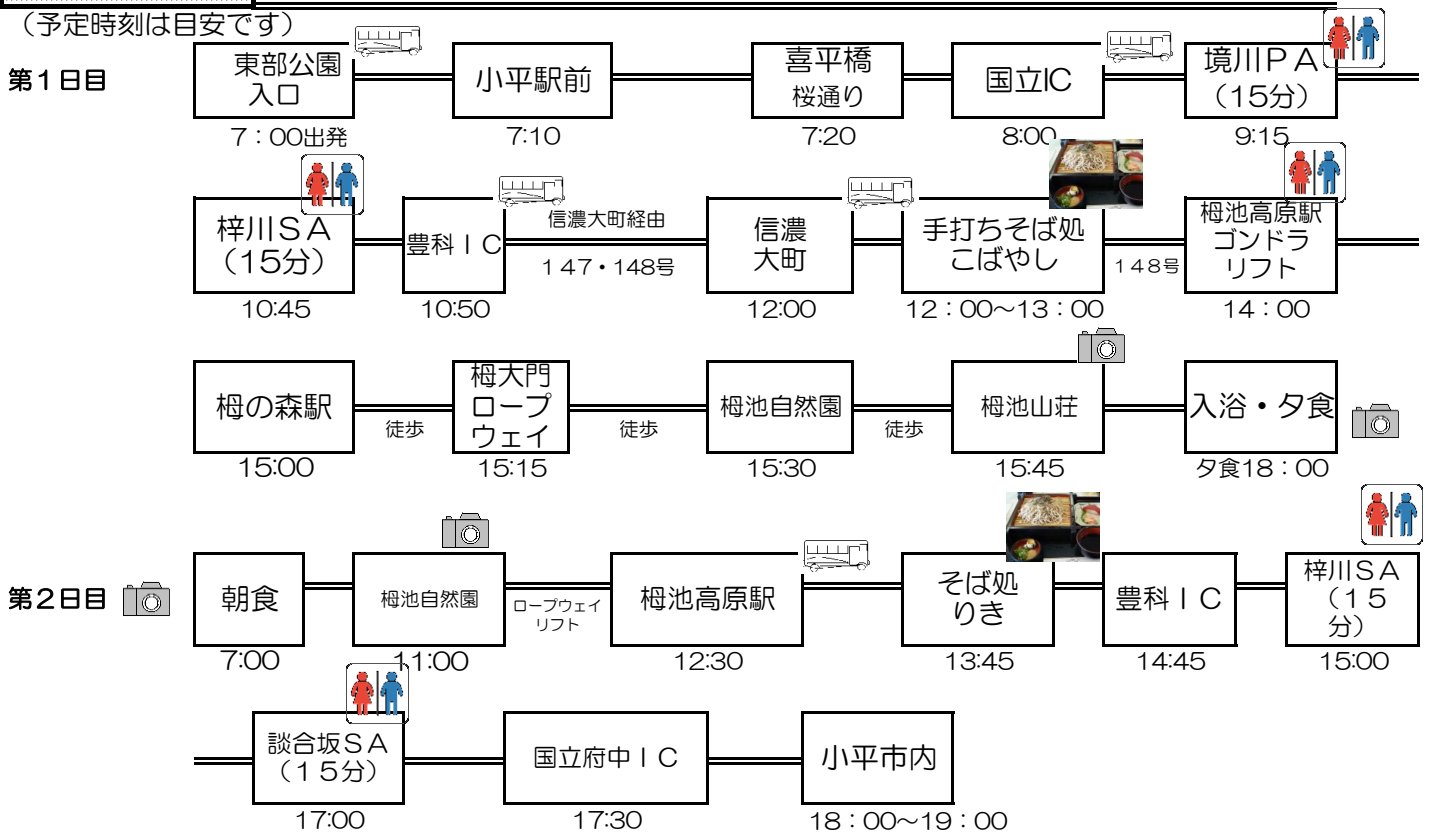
（予定時刻は目安です）

第１日目

東部公園入口
７：００出発

小平駅前
7:10

喜平橋
桜通り
7:20

国立IC
8:00

境川ＰＡ
（15分）
9:15

梓川ＳＡ
（15分）
10:45

豊科ＩＣ
10:50

信濃大町経由
１４７・148号

信濃大町
12:00

手打ちそば処こばやし
１２：００～１３：００

１４８号

栂池高原駅ゴンドラリフト
１４：００

栂の森駅
15:00

徒歩

栂大門ロープウェイ
15:15

徒歩

栂池自然園
15:30

徒歩

栂池山荘
15:45

入浴・夕食
夕食１８：００

第２日目

朝食
7:00

栂池自然園
11:00

ロープウェイ
リフト

栂池高原駅
12:30

そば処りき
13:45

豊科ＩＣ
14:45

梓川ＳＡ
（１５分）
15:00

談合坂ＳＡ
（１５分）
17:00

国立府中ＩＣ
17:30

小平市内
１８：００～１９：００